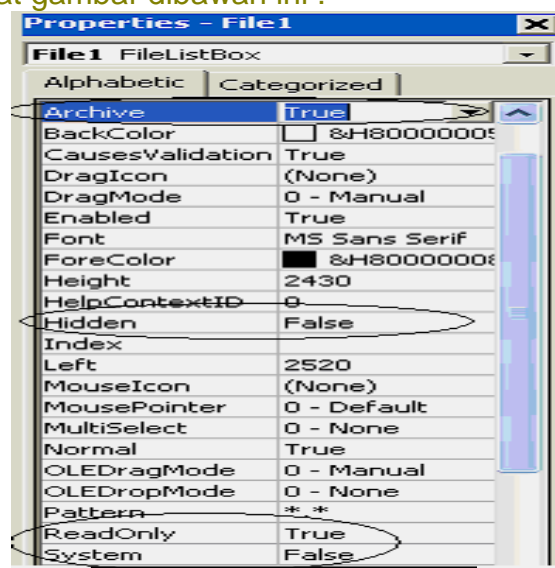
at gambar dibawah ini :

Properties - File1

File1 FileListBox

Alphabetic | Categorized

| | |
|---|---|
| Archive | True |
| BackColor | &H80000005 |
| CausesValidation | True |
| DragIcon | (None) |
| DragMode | 0 - Manual |
| Enabled | True |
| Font | MS Sans Serif |
| ForeColor | &H80000008 |
| Height | 2430 |
| HelpContextID | 0 |
| Hidden | False |
| Index | |
| Left | 2520 |
| MouseIcon | (None) |
| MousePointer | 0 - Default |
| MultiSelect | 0 - None |
| Normal | True |
| OLEDragMode | 0 - Manual |
| OLEDropMode | 0 - None |
| Pattern | \*.\* |
| ReadOnly | True |
| System | False |